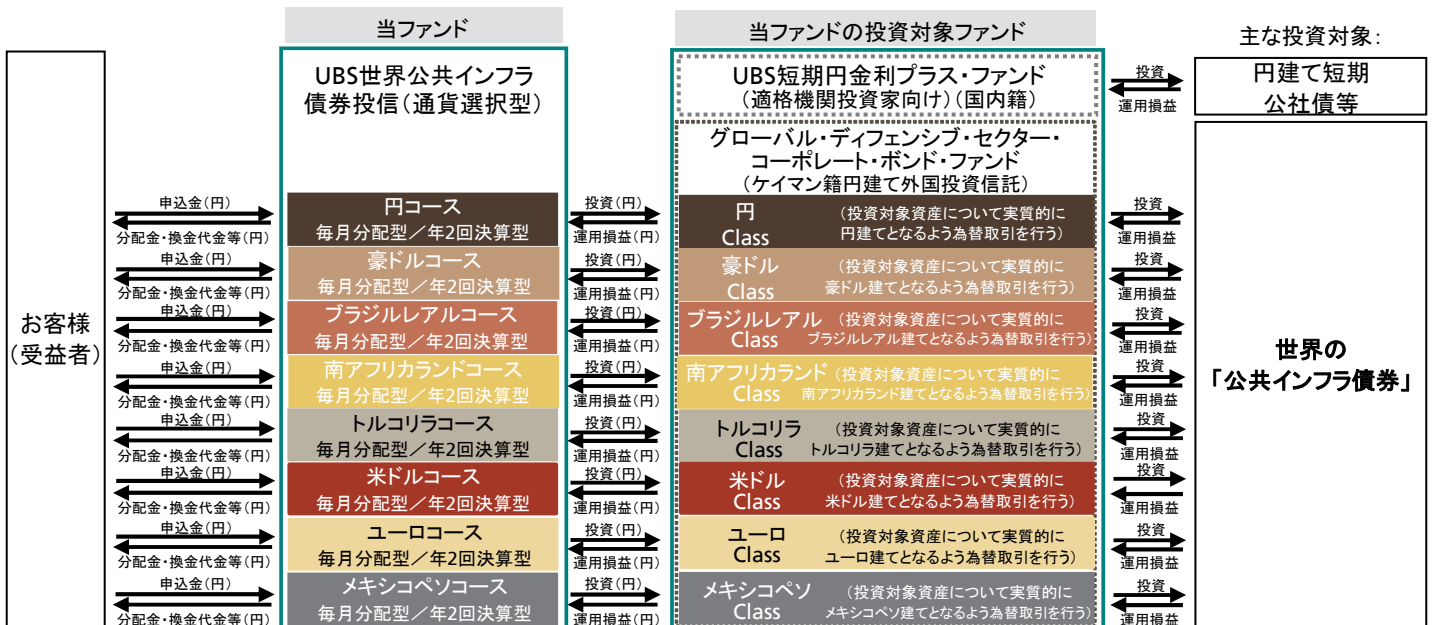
当ファンド

当ファンドの投資対象ファンド

主な投資対象：

お客様
（受益者）

UBS世界公共インフラ債券投信（通貨選択型）

UBS短期円金利プラス・ファンド（適格機関投資家向け）（国内籍）

投資
運用損益

円建て短期公社債等

グローバル・ディフェンシブ・セクター・コーポレート・ボンド・ファンド（ケイマン籍円建て外国投資信託）

世界の「公共インフラ債券」

申込金（円）
分配金・換金代金等（円）

円コース
毎月分配型／年2回決算型

投資（円）
運用損益（円）

円 Class （投資対象資産について実質的に円建てとなるよう為替取引を行う）

投資
運用損益

申込金（円）
分配金・換金代金等（円）

豪ドルコース
毎月分配型／年2回決算型

投資（円）
運用損益（円）

豪ドル Class （投資対象資産について実質的に豪ドル建てとなるよう為替取引を行う）

投資
運用損益

申込金（円）
分配金・換金代金等（円）

ブラジルレアルコース
毎月分配型／年2回決算型

投資（円）
運用損益（円）

ブラジルレアル Class （投資対象資産について実質的にブラジルレアル建てとなるよう為替取引を行う）

投資
運用損益

申込金（円）
分配金・換金代金等（円）

南アフリカランドコース
毎月分配型／年2回決算型

投資（円）
運用損益（円）

南アフリカランド Class （投資対象資産について実質的に南アフリカランド建てとなるよう為替取引を行う）

投資
運用損益

申込金（円）
分配金・換金代金等（円）

トルコリラコース
毎月分配型／年2回決算型

投資（円）
運用損益（円）

トルコリラ Class （投資対象資産について実質的にトルコリラ建てとなるよう為替取引を行う）

投資
運用損益

申込金（円）
分配金・換金代金等（円）

米ドルコース
毎月分配型／年2回決算型

投資（円）
運用損益（円）

米ドル Class （投資対象資産について実質的に米ドル建てとなるよう為替取引を行う）

投資
運用損益

申込金（円）
分配金・換金代金等（円）

ユーロコース
毎月分配型／年2回決算型

投資（円）
運用損益（円）

ユーロ Class （投資対象資産について実質的にユーロ建てとなるよう為替取引を行う）

投資
運用損益

申込金（円）
分配金・換金代金等（円）

メキシコペソコース
毎月分配型／年2回決算型

投資（円）
運用損益（円）

メキシコペソ Class （投資対象資産について実質的にメキシコペソ建てとなるよう為替取引を行う）

投資
運用損益